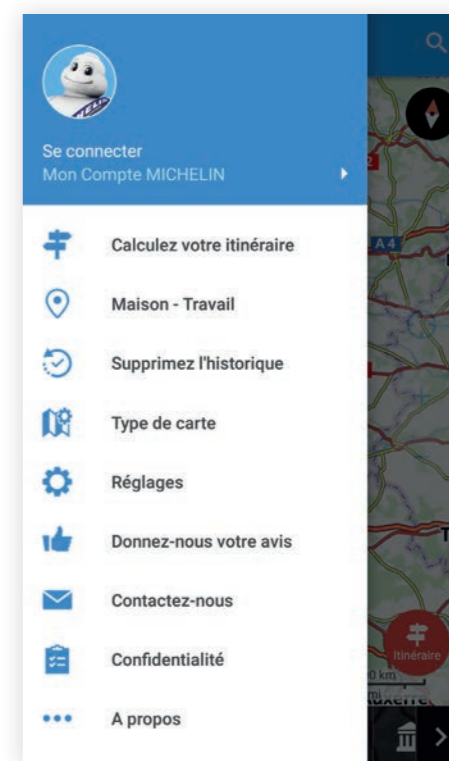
Se connecter
Mon Compte MICHELIN

Calculez votre itinéraire

Maison - Travail

Supprimez l'historique

Type de carte

Réglages

Donnez-nous votre avis

Contactez-nous

Confidentialité

A propos

A 4

Itinéraire

0 km